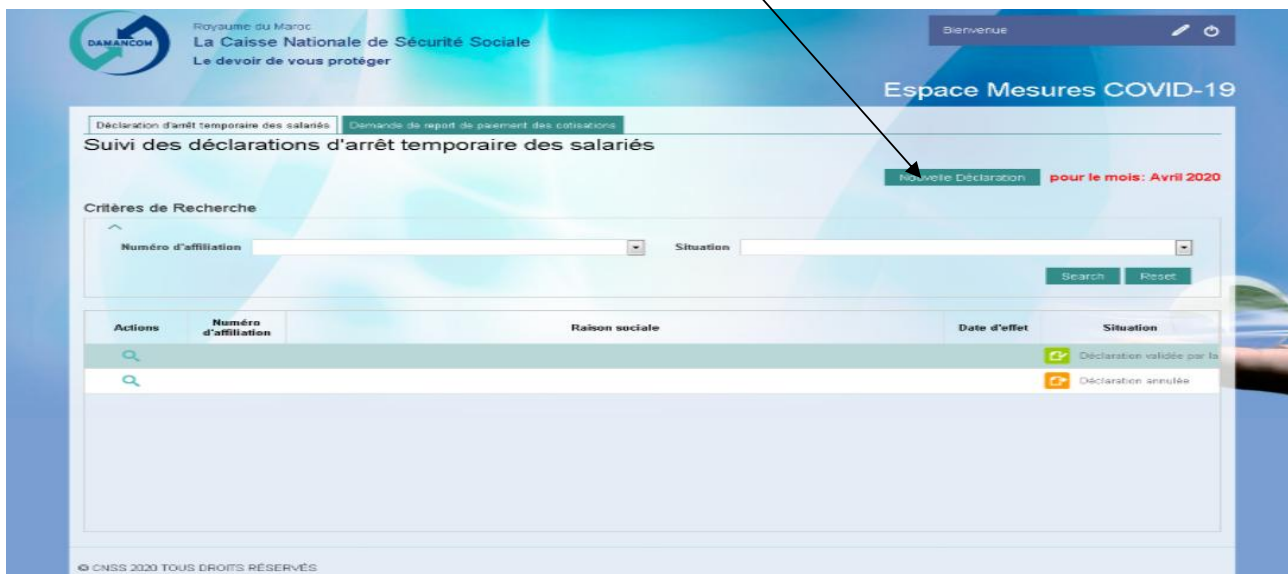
DAMANCOM

Royaume du Maroc
La Caisse Nationale de Sécurité Sociale
Le devoir de vous protéger

Bienvenue

Espace Mesures COVID-19

Déclaration d'arrêt temporaire des salariés | Demande de report de paiement des cotisations

Suivi des déclarations d'arrêt temporaire des salariés

Nouvelle Déclaration pour le mois: Avril 2020

Critères de Recherche

Numéro d'affiliation

Situation

Search Reset

| Actions | Numéro d'affiliation | Raison sociale | Date d'effet | Situation |
|---|---|---|---|---|
| | | | | Déclaration validée par la |
| | | | | Déclaration annulée |

© CNSS 2020 TOUS DROITS RÉSERVÉS